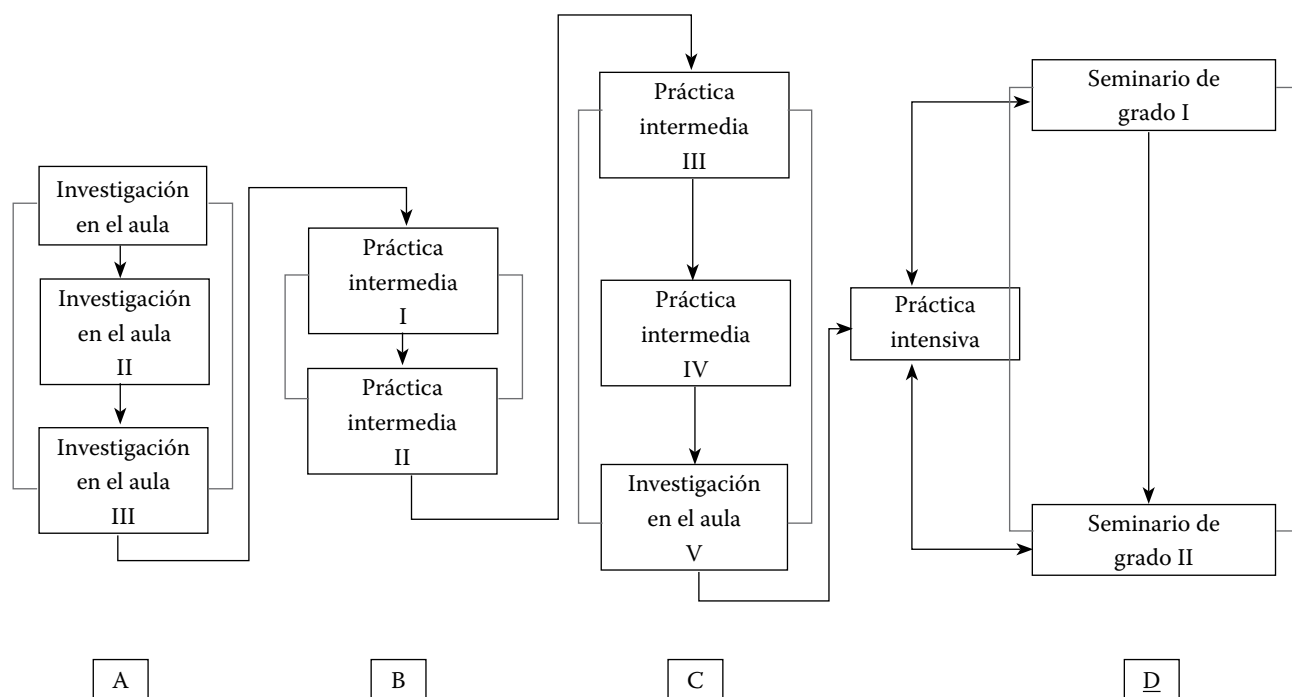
Investigación en el aula

Investigación en el aula II

Investigación en el aula III

Práctica intermedia I

Práctica intermedia II

Práctica intermedia III

Práctica intermedia IV

Investigación en el aula V

Práctica intensiva

Seminario de grado I

Seminario de grado II

A

B

C

D